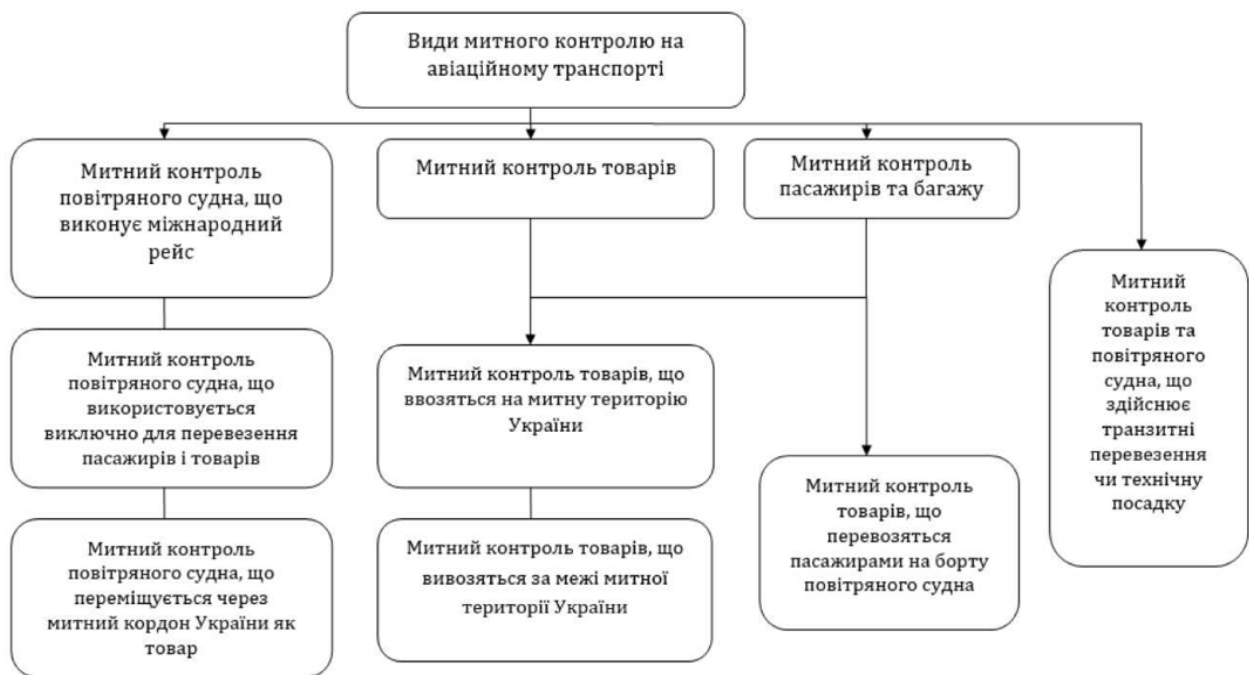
Види митного контролю на авіаційному транспорті

Митний контроль повітряного судна, що виконує міжнародний рейс

Митний контроль товарів

Митний контроль пасажирів та багажу

Митний контроль товарів та повітряного судна, що здійснює транзитні перевезення чи технічну посадку

Митний контроль повітряного судна, що використовується виключно для перевезення пасажирів і товарів

Митний контроль товарів, що ввозяться на митну територію України

Митний контроль товарів, що перевозяться пасажирами на борту повітряного судна

Митний контроль повітряного судна, що переміщується через митний кордон України як товар

Митний контроль товарів, що вивозяться за межі митної території України